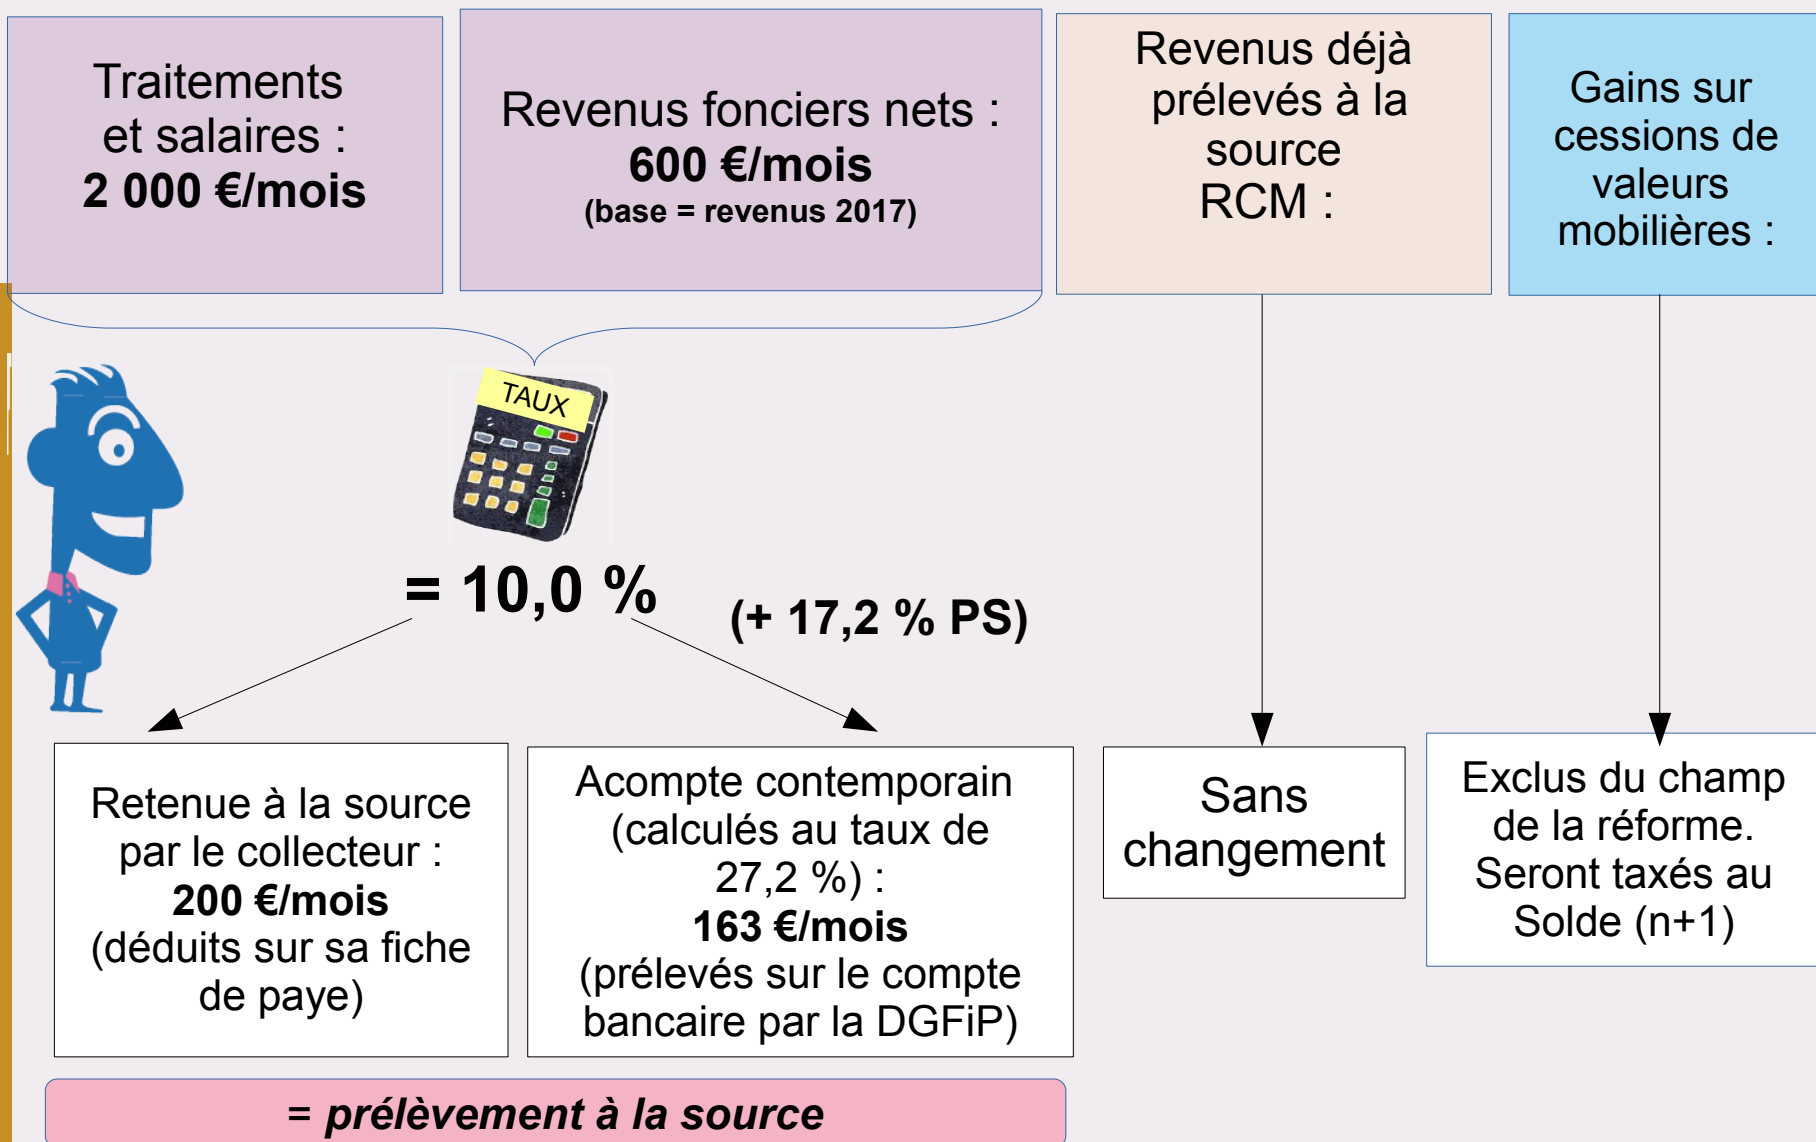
Traitements et salaires :
**2 000 €/mois**

Revenus fonciers nets :
**600 €/mois**
**(base = revenus 2017)**

Revenus déjà prélevés à la source RCM :

Gains sur cessions de valeurs mobilières :

TAUX

= 10,0 %

(+ 17,2 % PS)

Retenue à la source par le collecteur :
**200 €/mois**
(déduits sur sa fiche de paye)

Acompte contemporain (calculés au taux de 27,2 %) :
**163 €/mois**
(prélevés sur le compte bancaire par la DGFiP)

Sans changement

Exclus du champ de la réforme. Seront taxés au Solde (n+1)

= *prélèvement à la source*